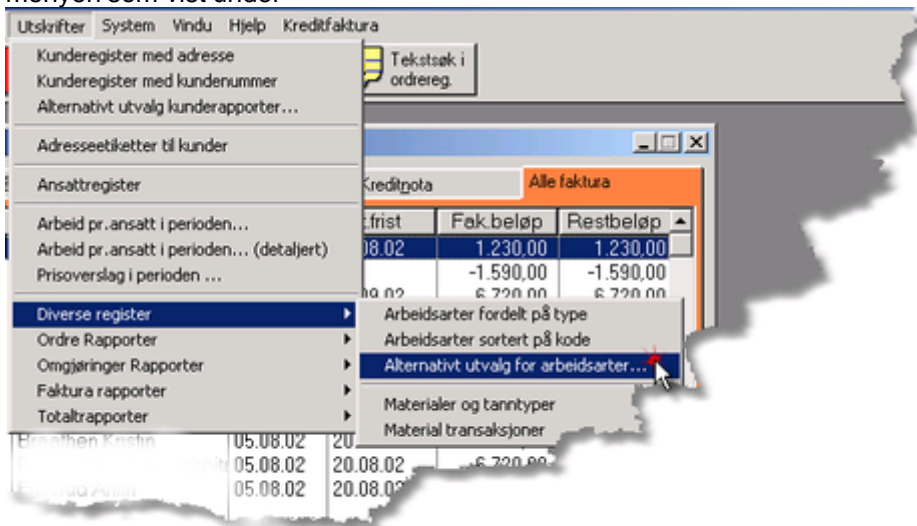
menyen som vist under

Utskrifter System Vindu Hjelp Kreditfaktura

Kunderegister med adresse
Kunderegister med kundenummer
Alternativt utvalg kunderapporter...
Adresseetiketter til kunder
Ansattregister
Arbeid pr.ansatt i perioden...
Arbeid pr.ansatt i perioden... (detaljert)
Prisoverslag i perioden ...
Diverse register
Ordre Rapporter
Omgjøringer Rapporter
Faktura rapporter
Totaltrapporter

Tekstsøk i ordrereg.

Kreditnota
Alle faktura

| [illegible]t.frist | Fak.beløp | Restbeløp |
|---|---|---|
| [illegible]08.02 | 1.230,00 | 1.230,00 |
| | -1.590,00 | -1.590,00 |
| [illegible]09.02 | 6.720,00 | 6.720,00 |

Arbeidsarter fordelt på type
Arbeidsarter sortert på kode
Alternativt utvalg for arbeidsarter...
Materialer og tanntyper
Material transaksjoner

Braathen Kristin 05.08.02 20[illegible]
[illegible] 05.08.02 20.08.02 6.720,00
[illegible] 05.08.02 20.08.0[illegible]